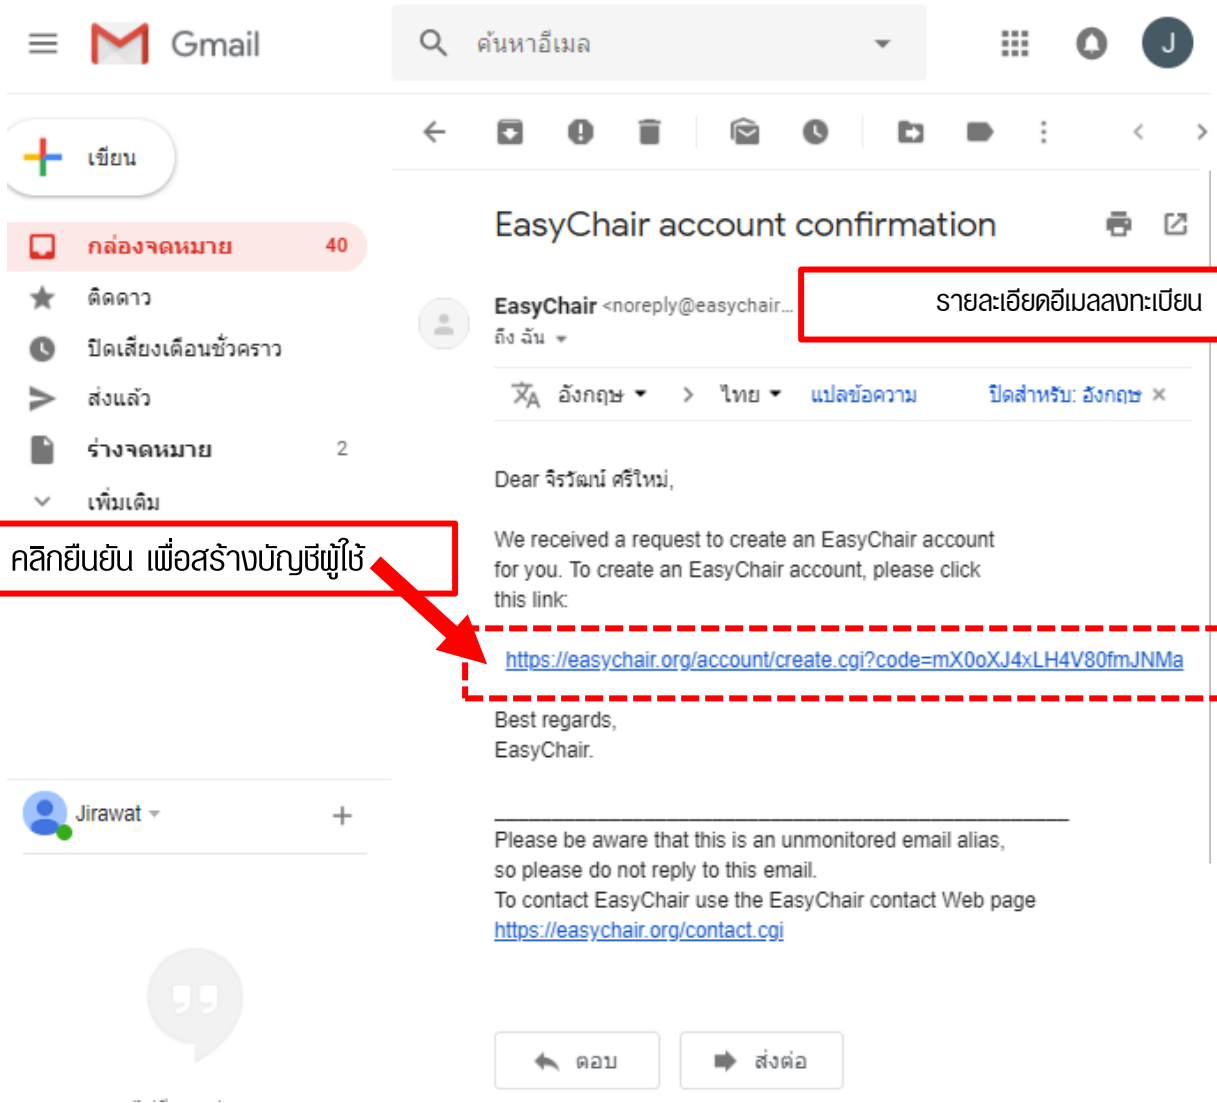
Gmail

ค้นหาอีเมล

J

เขียน

กล่องจดหมาย 40

ติดดาว

ปิดเสียงเตือนชั่วคราว

ส่งแล้ว

ร่างจดหมาย 2

เพิ่มเติม

คลิกยืนยัน เพื่อสร้างบัญชีผู้ใช้

Jirawat

EasyChair account confirmation

รายละเอียดอีเมลลงทะเบียน

EasyChair <noreply@easychair...
ถึง ฉัน

อังกฤษ > ไทย แปลข้อความ ปิดสำหรับ: อังกฤษ ×

Dear จิรวัฒน์ ศรีใหม่,

We received a request to create an EasyChair account for you. To create an EasyChair account, please click this link:

https://easychair.org/account/create.cgi?code=mX0oXJ4xLH4V80fmJNMa

Best regards,
EasyChair.

Please be aware that this is an unmonitored email alias, so please do not reply to this email.
To contact EasyChair use the EasyChair contact Web page
https://easychair.org/contact.cgi

ตอบ

ส่งต่อ